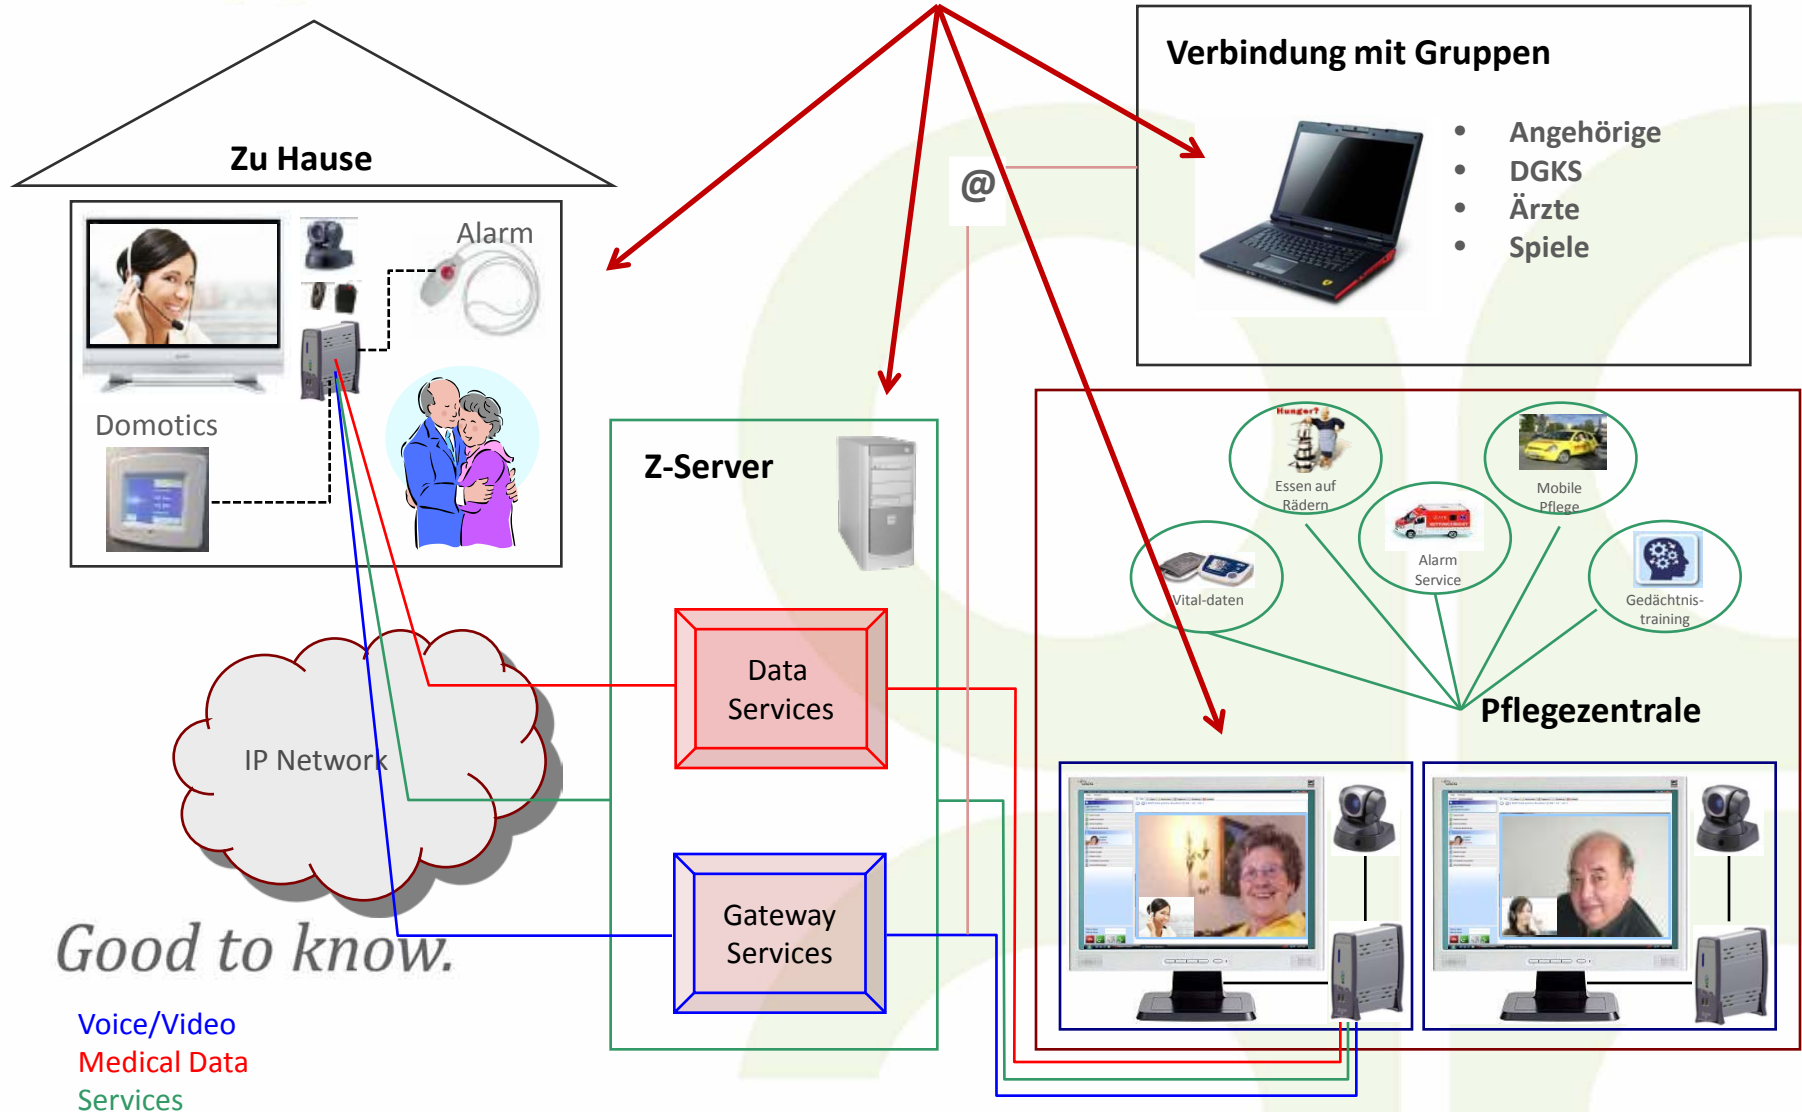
Zu Hause

Alarm

Domotics

Verbindung mit Gruppen

- Angehörige
- DGKS
- Ärzte
- Spiele

@

Z-Server

Data Services

Gateway Services

IP Network

Hunger?

Essen auf Rädern

Mobile Pflege

Alarm Service

Vital-daten

Gedächtnis-training

Pflegezentrale

Good to know.

Voice/Video
Medical Data
Services